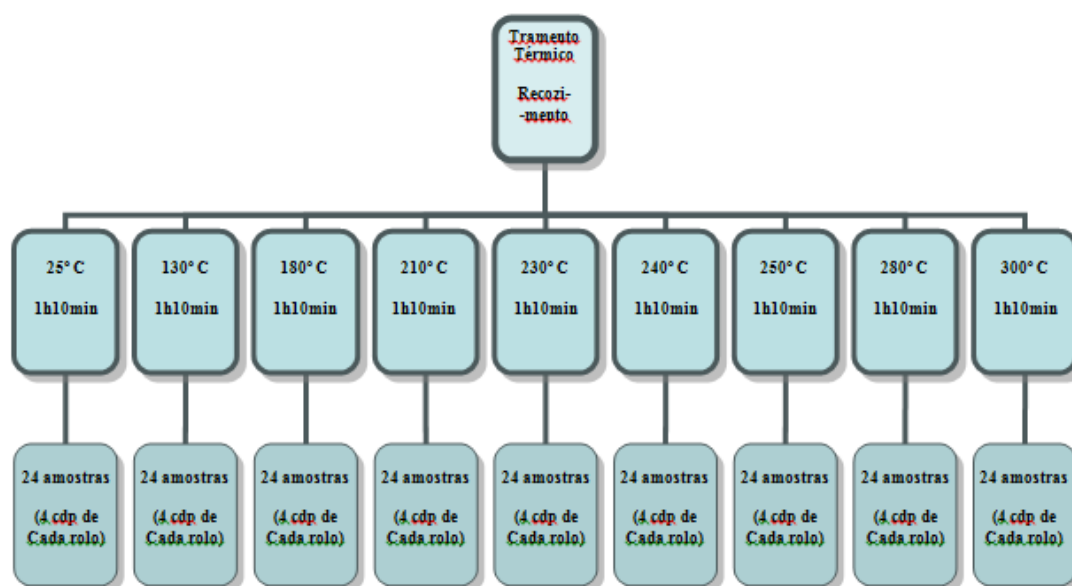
Tramento Térmico

Recozi--mento

25° C

1h10min

130° C

1h10min

180° C

1h10min

210° C

1h10min

230° C

1h10min

240° C

1h10min

250° C

1h10min

280° C

1h10min

300° C

1h10min

24 amostras

(4 cdp de Cada rolo)

24 amostras

(4 cdp de Cada rolo)

24 amostras

(4 cdp de Cada rolo)

24 amostras

(4 cdp de Cada rolo)

24 amostras

(4 cdp de Cada rolo)

24 amostras

(4 cdp de Cada rolo)

24 amostras

(4 cdp de Cada rolo)

24 amostras

(4 cdp de Cada rolo)

24 amostras

(4 cdp de Cada rolo)